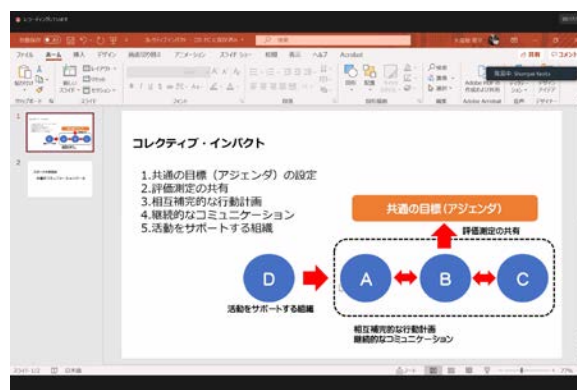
コレクティブ・インパクト

1.共通の目標（アジェンダ）の設定
2.評価測定の共有
3.相互補完的な行動計画
4.継続的なコミュニケーション
5.活動をサポートする組織

共通の目標（アジェンダ）

評価測定の共有

D

A

B

C

活動をサポートする組織

相互補完的な行動計画
継続的なコミュニケーション

ファイル
ホーム
挿入
デザイン
画面切り替え
アニメーション
スライド ショー
校閲
表示
ヘルプ
Acrobat

1

2